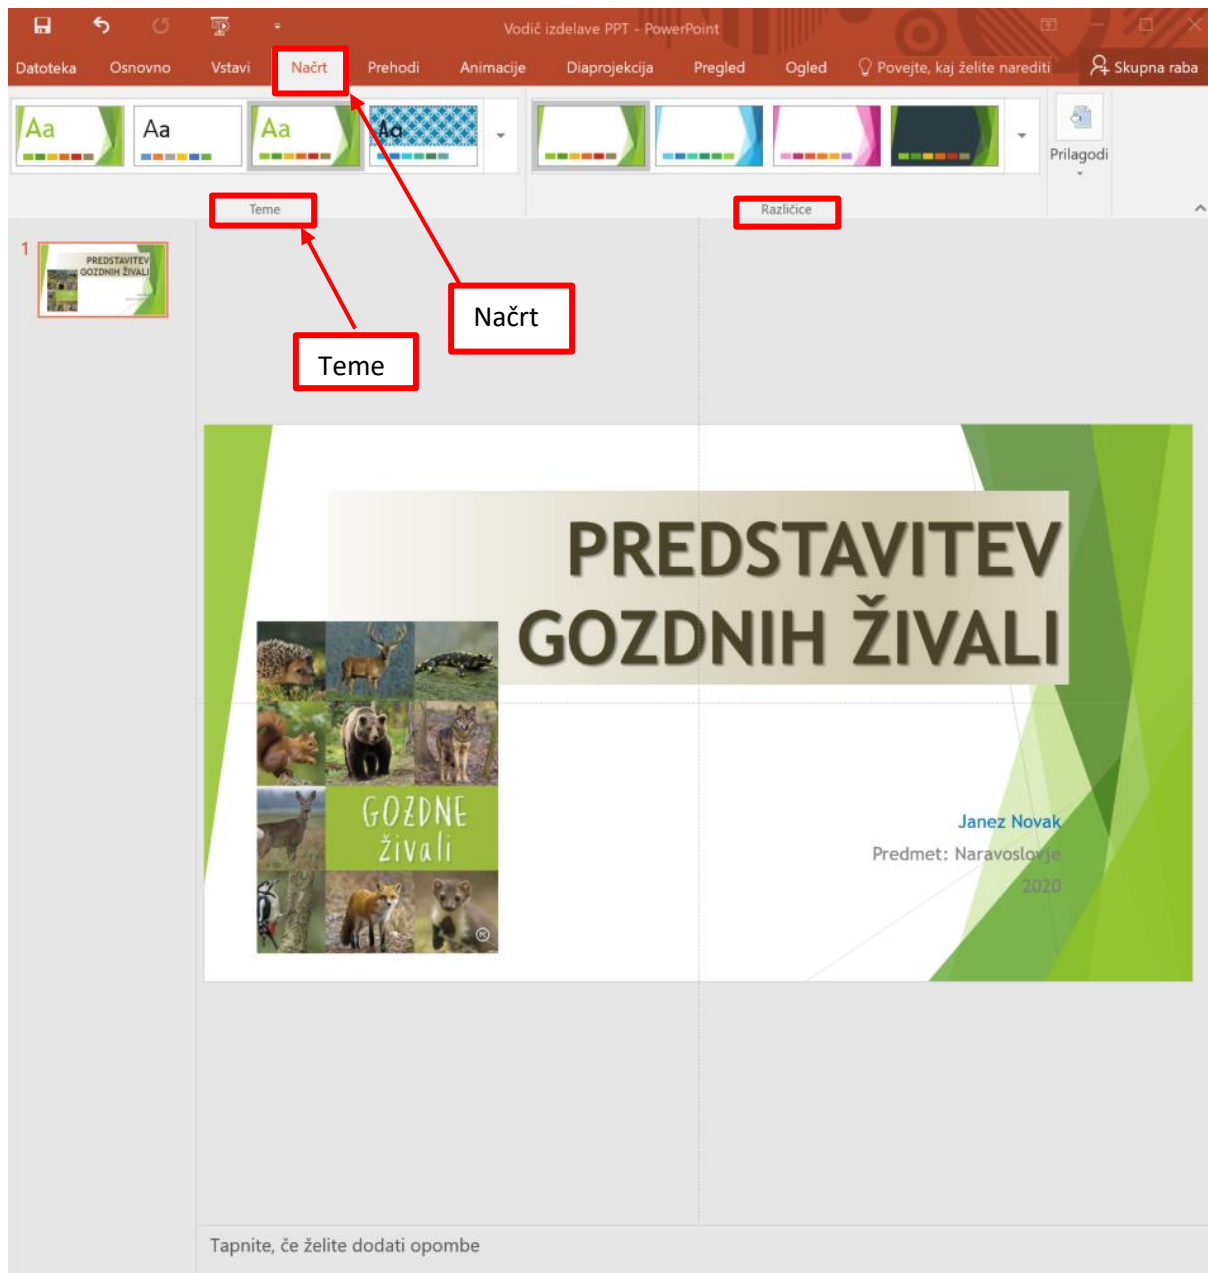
Vodič izdelave PPT - PowerPoint

Datoteka Osnovno Vstavi Načrt Prehodi Animacije Diaprojekcija Pregled Ogled Povejte, kaj želite narediti Skupna raba

Aa Aa Aa Aa

Prilagodi

Teme

Različice

1

PREDSTAVITEV GOZDNIH ŽIVALI

Načrt

Teme

PREDSTAVITEV GOZDNIH ŽIVALI

GOZDNE živali

Janez Novak
Predmet: Naravoslovje
2020

Tapnite, če želite dodati opombe